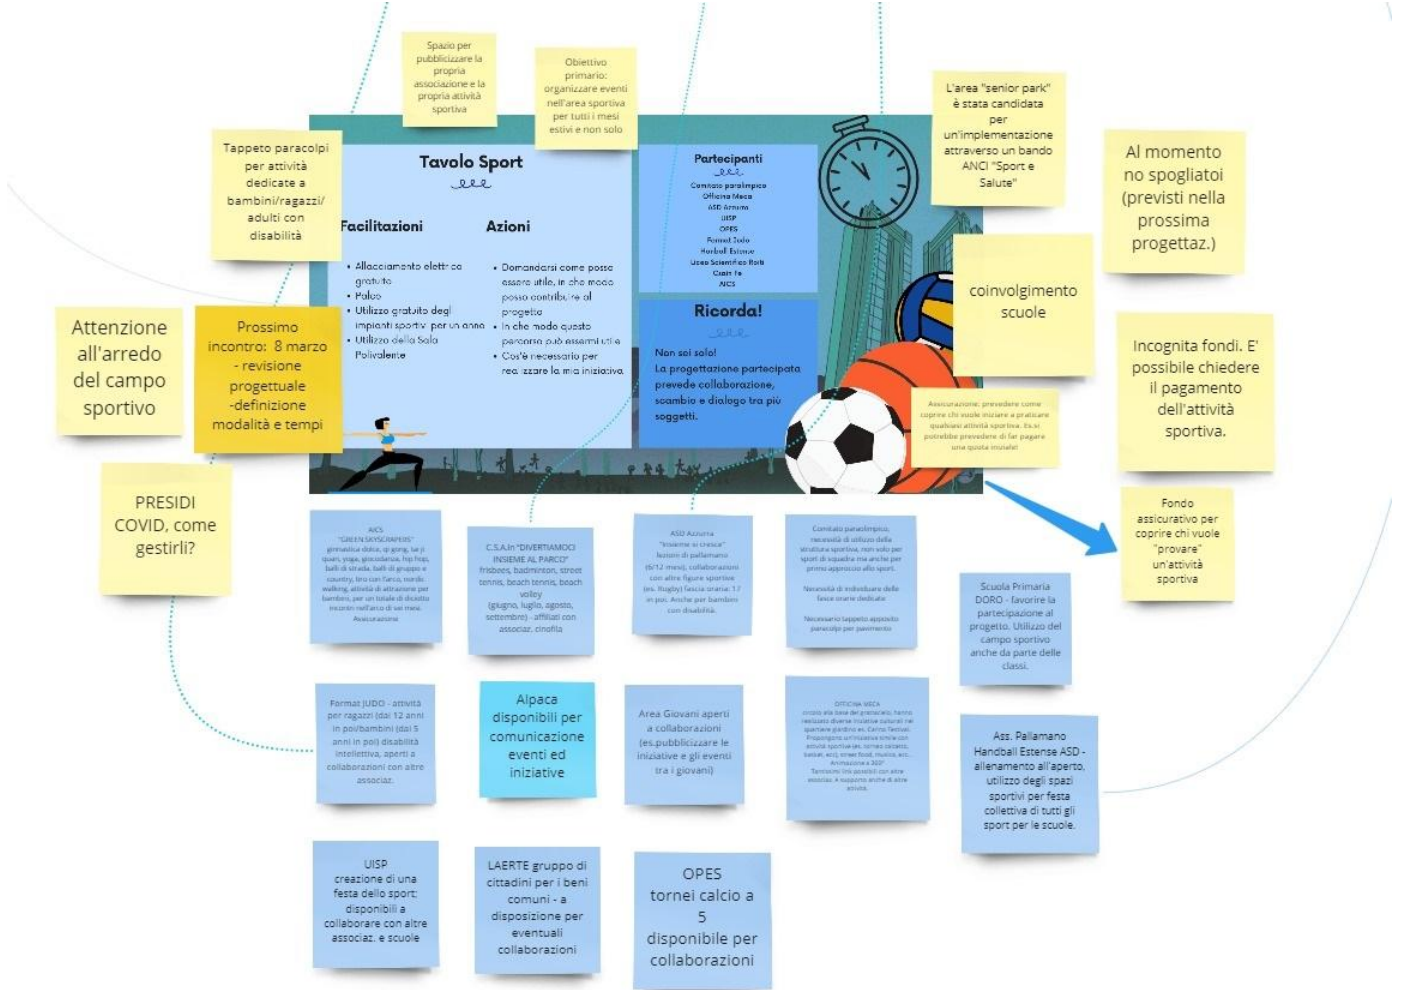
Spazio per pubblicizzare la propria associazione e la propria attività sportiva

Obiettivo primario: organizzare eventi nell'area sportiva per tutti i mesi estivi e non solo

L'area "senior park" è stata candidata per un'implementazione attraverso un bando ANCI "Sport e Salute"

Al momento no spogliatoi (previsti nella prossima progettaz.)

Tappeto paracolpi per attività dedicate a bambini/ragazzi/ adulti con disabilità

Tavolo Sport

Facilitazioni

- Allacciamento elettrico gratuito
- Palco
- Utilizzo gratuito degli impianti sportivi per un anno
- Utilizzo della Sala Polivalente

Azioni

- Domandarsi come posso essere utile, in che modo posso contribuire al progetto
- In che modo questo percorso può essermi utile
- Cos'è necessario per realizzare la mia iniziativa

Partecipanti

Comitato paralimpico
Officina Meca
ASD Azzurra
UISP
OPES
Format Judo
Handball Estense
Liceo Scientifico Roiti
Csain Fe
AICS

Ricorda!

Non sei solo!
La progettazione partecipata prevede collaborazione, scambio e dialogo tra più soggetti.

coinvolgimento scuole

Incognita fondi. E' possibile chiedere il pagamento dell'attività sportiva.

Attenzione all'arredo del campo sportivo

Prossimo incontro: 8 marzo - revisione progettuale -definizione modalità e tempi

Assicurazione: prevedere come coprire chi vuole iniziare a praticare qualsiasi attività sportiva. Es.si potrebbe prevedere di far pagare una quota iniziale

PRESIDI COVID, come gestirli?

Fondo assicurativo per coprire chi vuole "provare" un'attività sportiva

AICS "GREEN SKYSCRAPERS" ginnastica dolce, qi gong, tai ji quan, yoga, giocodanza, hip hop, balli di strada, balli di gruppo e country, tiro con l'arco, nordic walking, attività di attrazione per bambini, per un totale di diciotto incontri nell'arco di sei mesi. Assicurazione

C.S.A.In "DIVERTIAMOCI INSIEME AL PARCO" frisbees, badminton, street tennis, beach tennis, beach volley (giugno, luglio, agosto, settembre) - affiliati con associaz. cinofila

ASD Azzurra "Insieme si cresce" lezioni di pallamano (6/12 mesi), collaborazioni con altre figure sportive (es. Rugby) fascia oraria: 17 in poi. Anche per bambini con disabilità.

Comitato paralimpico, necessità di utilizzo della struttura sportiva, non solo per sport di squadra ma anche per primo approccio allo sport.
Necessità di individuare delle fasce orarie dedicate
Necessario tappeto apposito paracolpi per pavimento

Scuola Primaria DORO - favorire la partecipazione al progetto. Utilizzo del campo sportivo anche da parte delle classi.

Format JUDO - attività per ragazzi (dai 12 anni in poi/bambini (dai 5 anni in poi) disabilità intellettiva, aperti a collaborazioni con altre associaz.

Alpaca disponibili per comunicazione eventi ed iniziative

Area Giovani aperti a collaborazioni (es.pubblicizzare le iniziative e gli eventi tra i giovani)

OFFICINA MECA
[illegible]

Ass. Pallamano Handball Estense ASD - allenamento all'aperto, utilizzo degli spazi sportivi per festa collettiva di tutti gli sport per le scuole.

UISP creazione di una festa dello sport: disponibili a collaborare con altre associaz. e scuole

LAERTE gruppo di cittadini per i beni comuni - a disposizione per eventuali collaborazioni

OPES tornei calcio a 5 disponibile per collaborazioni